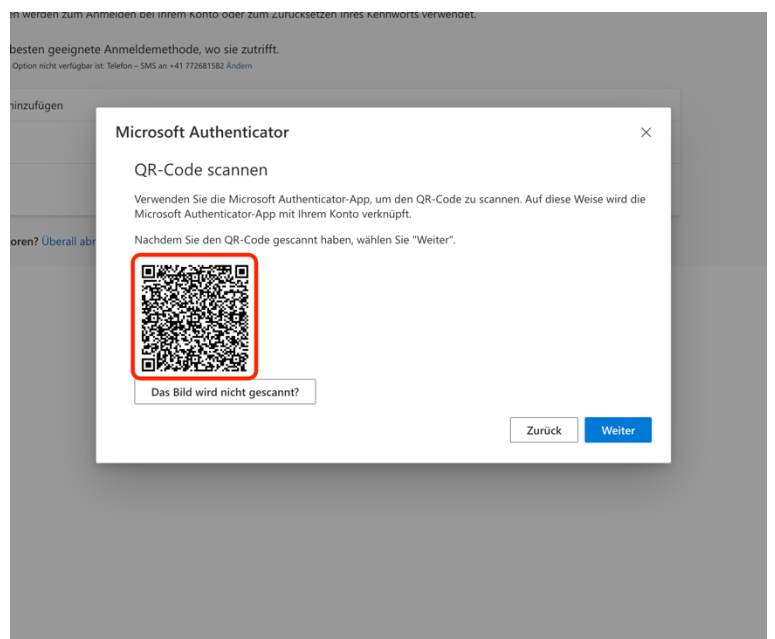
en werden zum Anmelden bei Ihrem Konto oder zum Zurücksetzen Ihres Kennworts verwendet.

besten geeignete Anmeldemethode, wo sie zutrifft.
Option nicht verfügbar ist: Telefon – SMS an +41 772681582 Ändern

hinzufügen

oren? Überall abr

Microsoft Authenticator

QR-Code scannen

Verwenden Sie die Microsoft Authenticator-App, um den QR-Code zu scannen. Auf diese Weise wird die Microsoft Authenticator-App mit Ihrem Konto verknüpft.

Nachdem Sie den QR-Code gescannt haben, wählen Sie "Weiter".

Das Bild wird nicht gescannt?

Zurück

Weiter